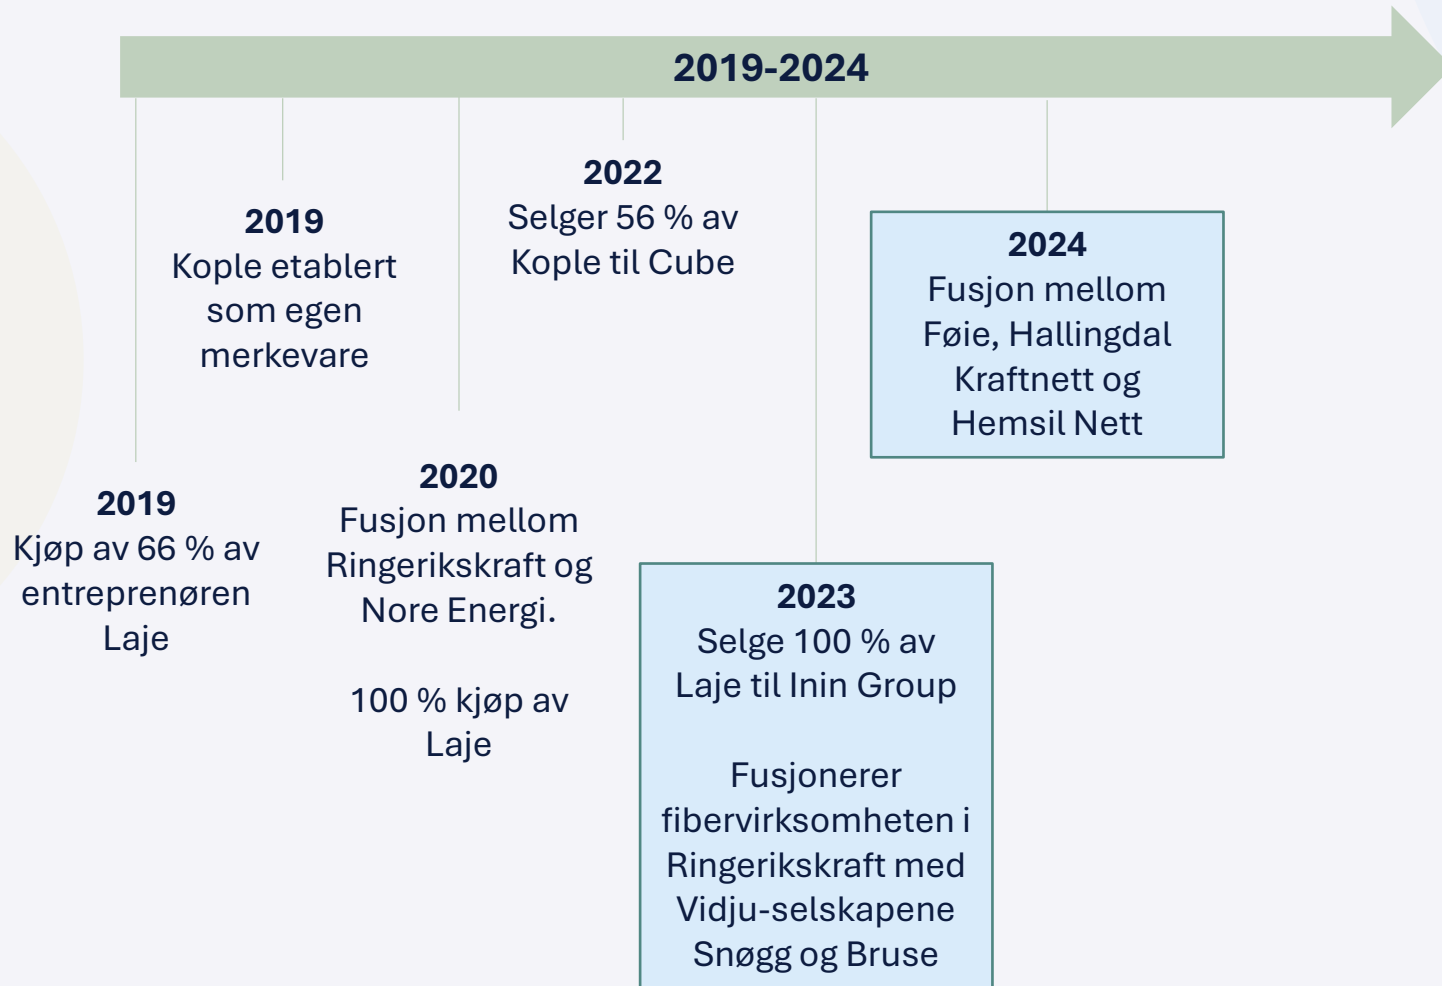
2019-2024

2019
Kople etablert som egen merkevare

2022
Selger 56 % av Kople til Cube

2024
Fusjon mellom Føie, Hallingdal Kraftnett og Hemsil Nett

2019
Kjøp av 66 % av entreprenøren Laje

2020
Fusjon mellom Ringerikskraft og Nore Energi.

100 % kjøp av Laje

2023
Selge 100 % av Laje til Inin Group

Fusjonerer fibervirksomheten i Ringerikskraft med Vidju-selskapene Snøgg og Bruse